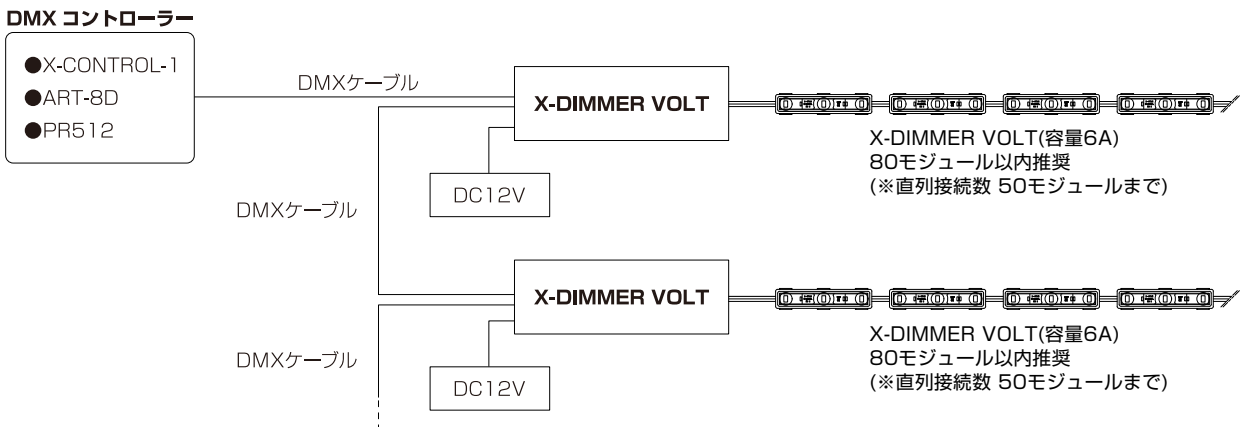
DMX コントローラー

●X-CONTROL-1
●ART-8D
●PR512

DMXケーブル

X-DIMMER VOLT

DC12V

X-DIMMER VOLT(容量6A)
80モジュール以内推奨
(※直列接続数 50モジュールまで)

DMXケーブル

X-DIMMER VOLT

DC12V

X-DIMMER VOLT(容量6A)
80モジュール以内推奨
(※直列接続数 50モジュールまで)

DMXケーブル